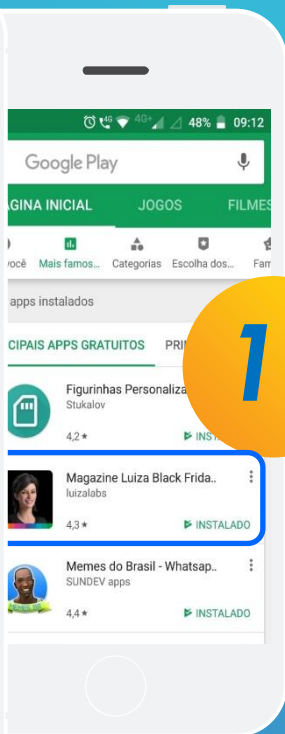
4G 4G+ 48% 09:12

Google Play

AGINA INICIAL JOGOS FILMES

você Mais famos... Categorias Escolha dos... Fam

apps instalados

CIPAIS APPS GRATUITOS PRI

1

Figurinhas Personaliza
Stukalov
4,2 ★ INSTAL

Magazine Luiza Black Frida..
luizalabs
4,3 ★ INSTALADO

Memes do Brasil - Whatsap..
SUNDEV apps
4,4 ★ INSTALADO